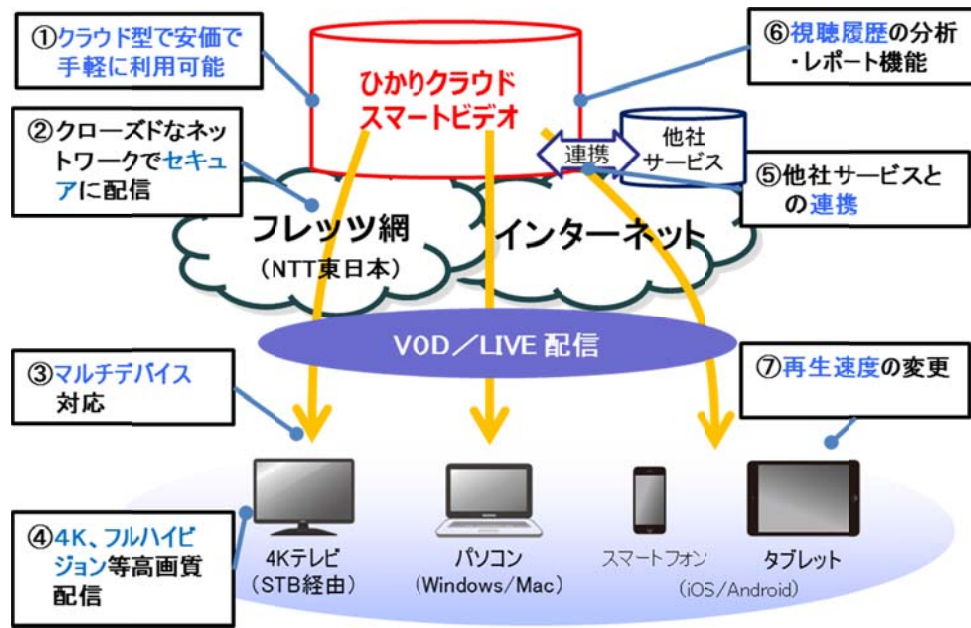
①クラウド型で安価で手軽に利用可能

ひかりクラウド
スマートビデオ

⑥視聴履歴の分析・レポート機能

②クローズドなネットワークでセキュアに配信

連携

他社
サービス

⑤他社サービスとの連携

フレッツ網
(NTT東日本)

インターネット

VOD/LIVE 配信

③マルチデバイス対応

⑦再生速度の変更

④4K、フルハイビジョン等高画質配信

4Kテレビ
(STB経由)

パソコン
(Windows/Mac)

スマートフォン

タブレット

(iOS/Android)